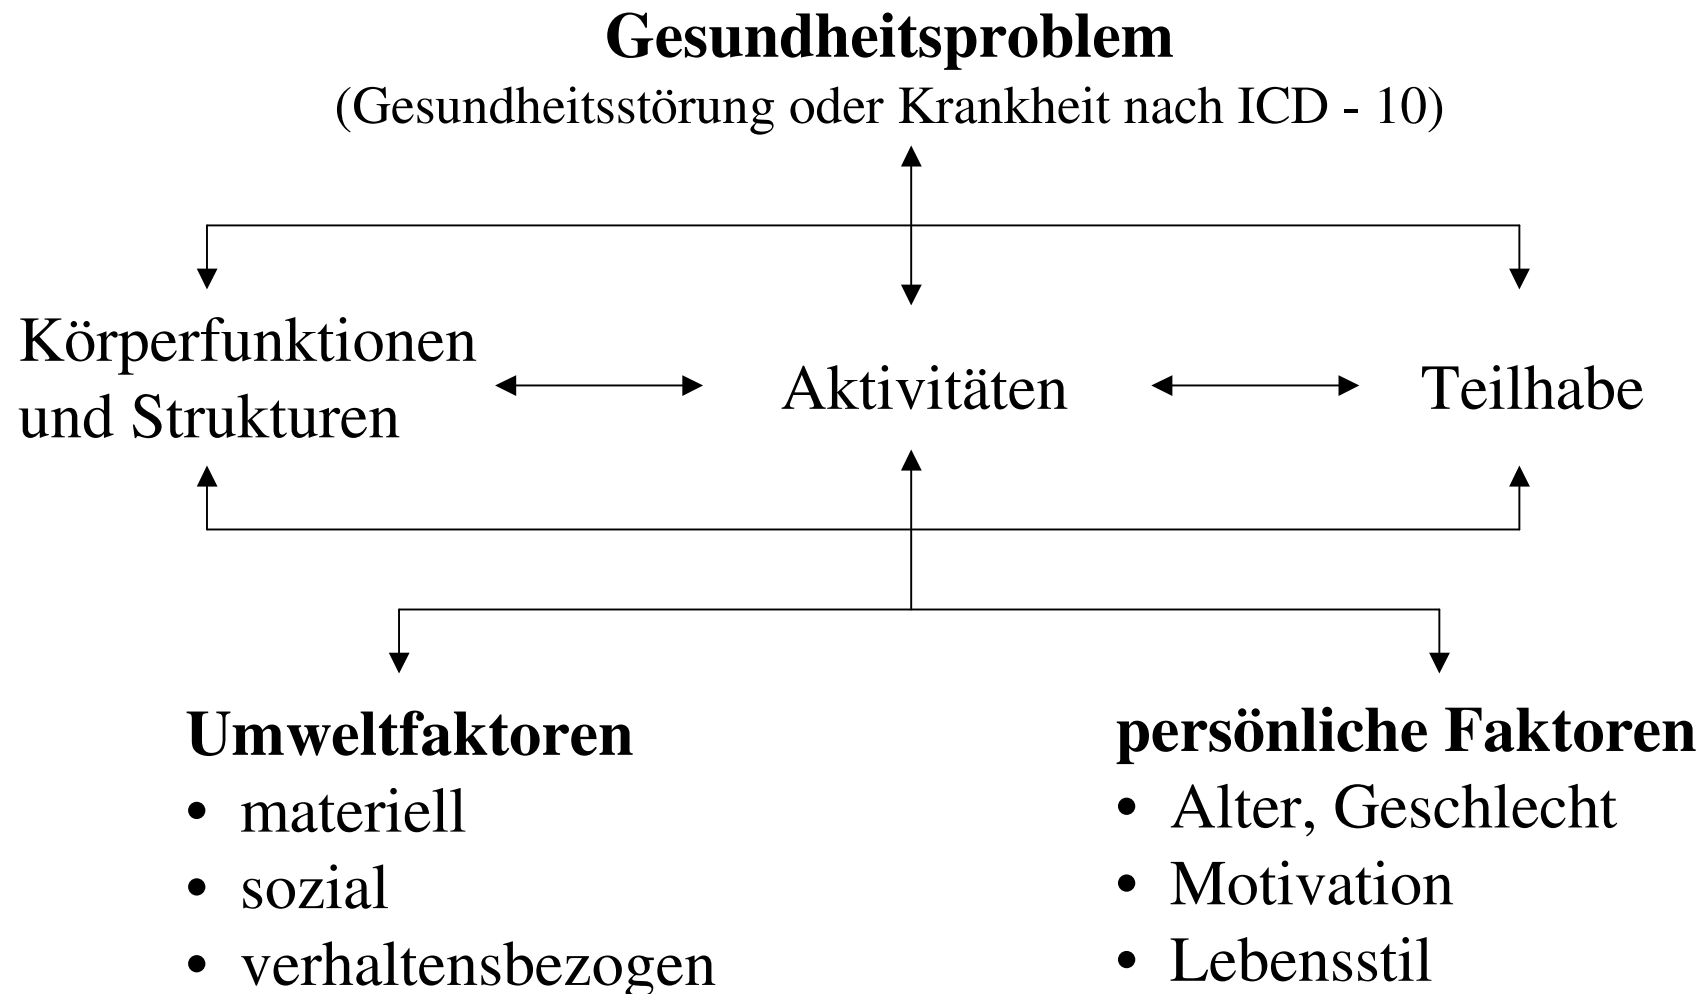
**Gesundheitsproblem**
(Gesundheitsstörung oder Krankheit nach ICD - 10)

Körperfunktionen und Strukturen

Aktivitäten

Teilhabe

**Umweltfaktoren**
- materiell
- sozial
- verhaltensbezogen

**persönliche Faktoren**
- Alter, Geschlecht
- Motivation
- Lebensstil